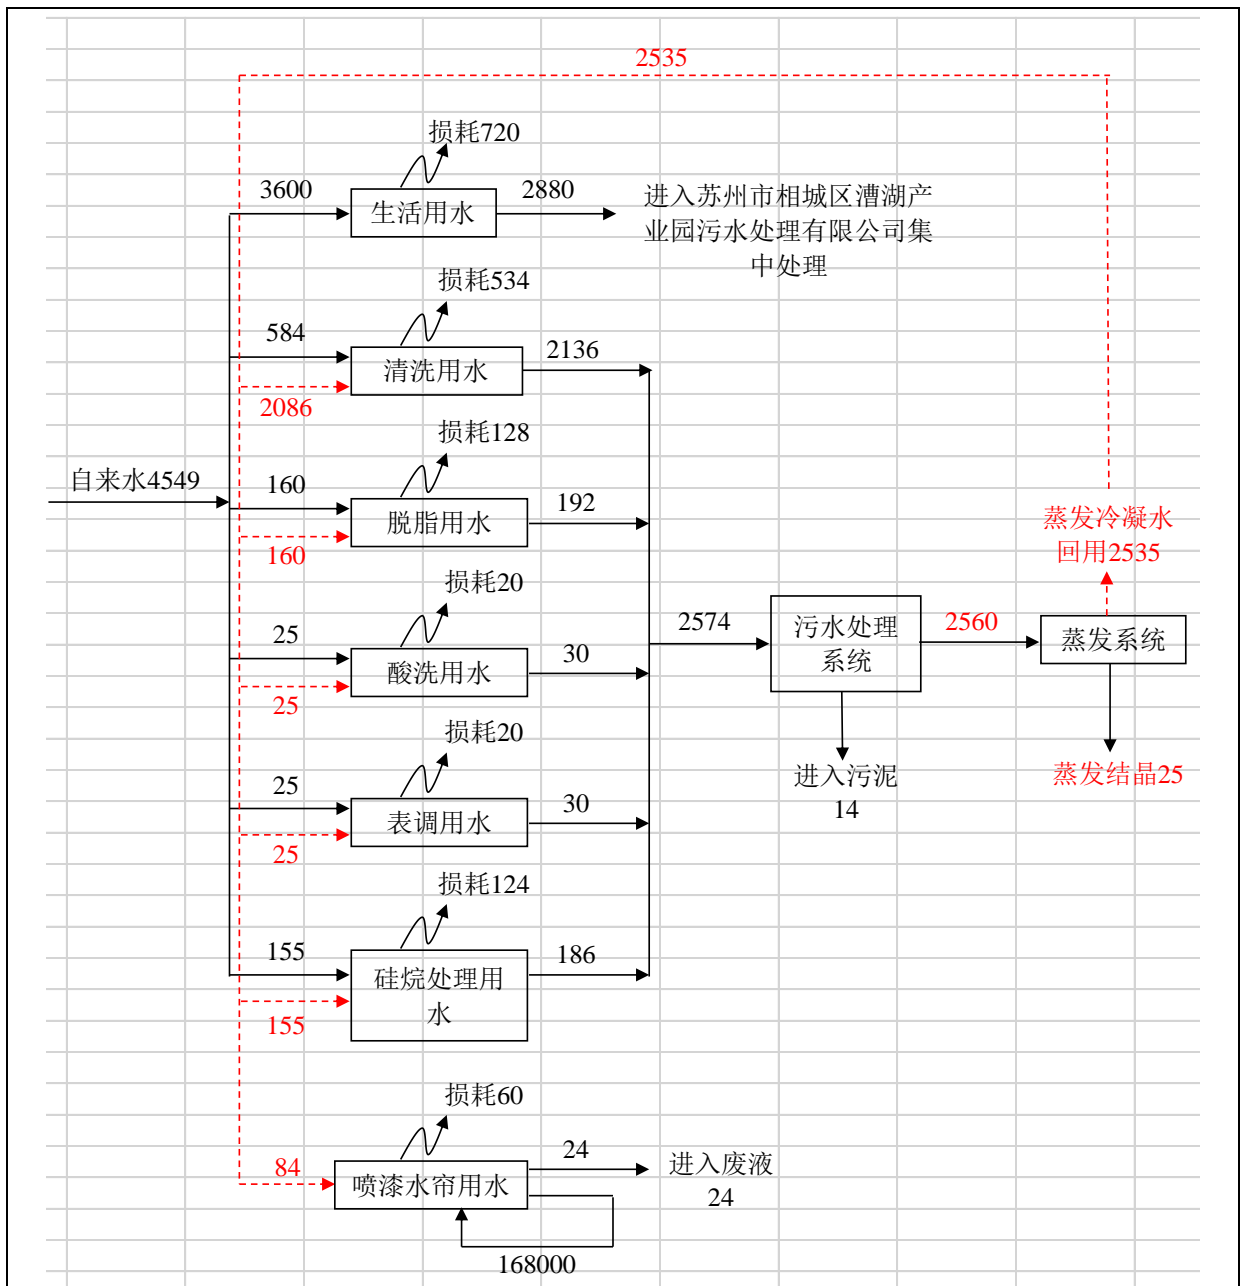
2535

损耗720

3600

生活用水

2880

进入苏州市相城区漕湖产业园污水处理有限公司集中处理

损耗534

584

清洗用水

2136

2086

损耗128

自来水4549

160

脱脂用水

192

160

蒸发冷凝水回用2535

损耗20

25

酸洗用水

30

2574

污水处理系统

2560

蒸发系统

25

损耗20

进入污泥14

蒸发结晶25

25

表调用水

30

25

损耗124

155

硅烷处理用水

186

155

损耗60

84

喷漆水帘用水

24

进入废液24

168000